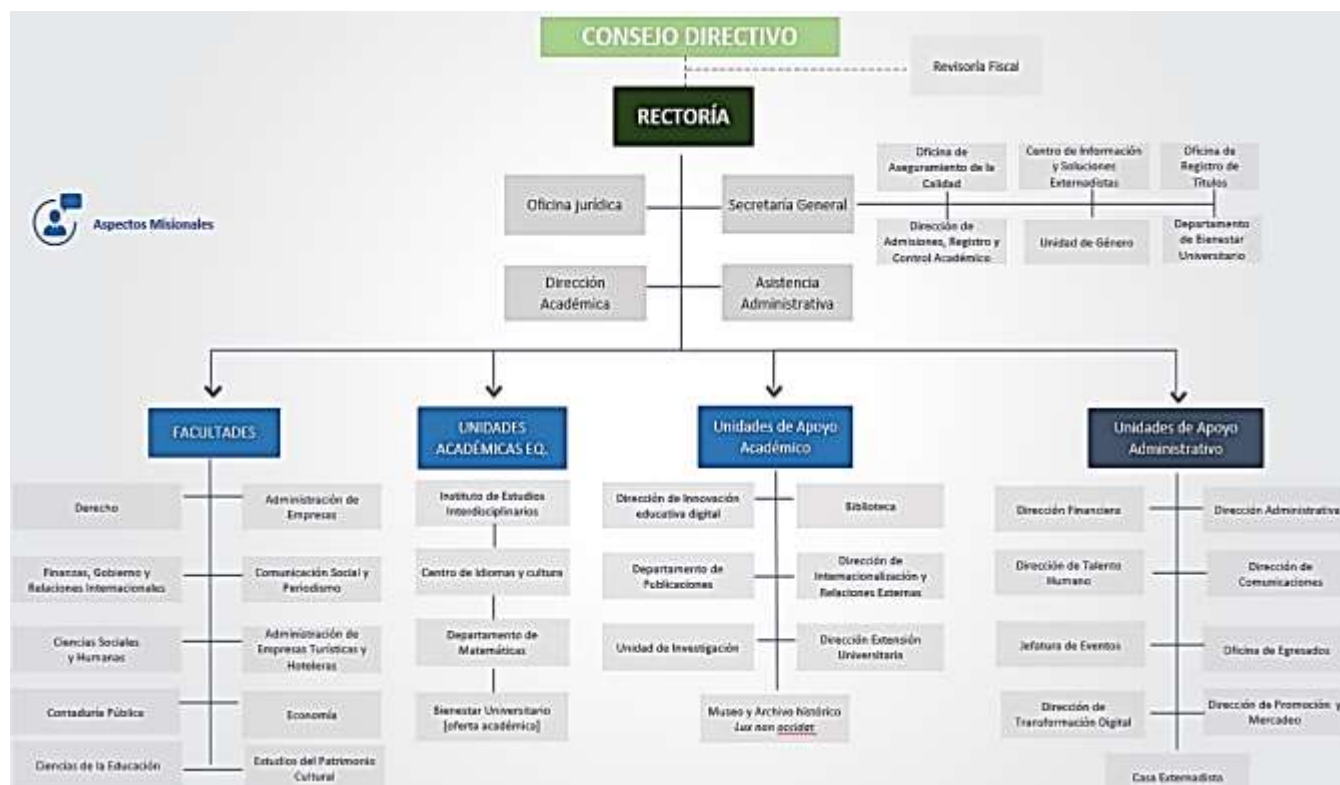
CONSEJO DIRECTIVO

Revisoría Fiscal

RECTORÍA

Aspectos Misionales

Oficina jurídica

Secretaria General

Oficina de Aseguramiento de la Calidad

Centro de Información y Soluciones Externadistas

Oficina de Registro de Títulos

Dirección de Admisiones, Registro y Control Académico

Unidad de Género

Departamento de Bienestar Universitario

Dirección Académica

Asistencia Administrativa

FACULTADES

Derecho

Administración de Empresas

Finanzas, Gobierno y Relaciones Internacionales

Comunicación Social y Periodismo

Ciencias Sociales y Humanas

Administración de Empresas Turísticas y Hoteleras

Contaduría Pública

Economía

Ciencias de la Educación

Estudios del Patrimonio Cultural

UNIDADES ACADÉMICAS EQ.

Instituto de Estudios Interdisciplinarios

Centro de Idiomas y cultura

Departamento de Matemáticas

Bienestar Universitario [oferta académica]

Unidades de Apoyo Académico

Dirección de Innovación educativa digital

Biblioteca

Departamento de Publicaciones

Dirección de Internacionalización y Relaciones Externas

Unidad de Investigación

Dirección Extensión Universitaria

Museo y Archivo histórico Lux non occidet

Unidades de Apoyo Administrativo

Dirección Financiera

Dirección Administrativa

Dirección de Talento Humano

Dirección de Comunicaciones

Jefatura de Eventos

Oficina de Egresados

Dirección de Transformación Digital

Dirección de Promoción y Mercadeo

Casa Externadista